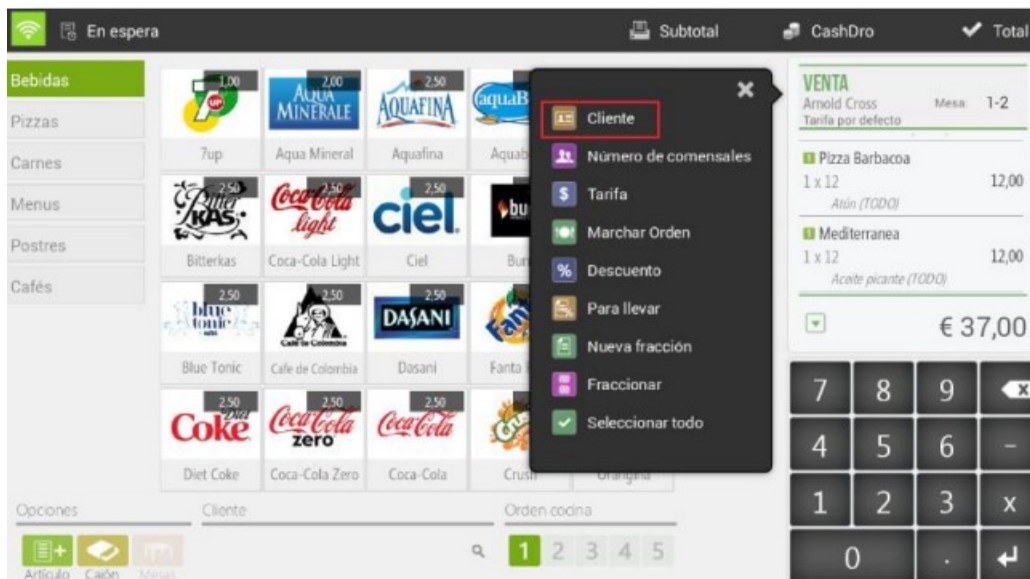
En espera

Subtotal

CashDro

Total

Bebidas
Pizzas
Carnes
Menus
Postres
Cafés

1,00
7up

2,00
Aqua Minerale
Aqua Mineral

2,50
Aquafina
Aquafina

aquaB
Aquab

2,50
Bitter KAS
Bitterkas

2,50
Coca-Cola light
Coca-Cola Light

2,50
ciel
Ciel

bu
Bur

2,50
blue tonic
Blue Tonic

2,50
Café de Colombia
Cafe de Colombia

2,50
DASANI
Dasani

Fanta

2,50
Diet Coke
Diet Coke

2,50
Coca-Cola zero
Coca-Cola Zero

2,50
Coca-Cola
Coca-Cola

Crush

Orangina

Cliente
Número de comensales
Tarifa
Marchar Orden
Descuento
Para llevar
Nueva fracción
Fraccionar
Seleccionar todo

VENTA
Arnold Cross
Mesa: 1-2
Tarifa por defecto

Pizza Barbacoa
1 x 12
12,00
Atún (TODO)

Mediterranea
1 x 12
12,00
Aceite picante (TODO)

€ 37,00

7 8 9
4 5 6 -
1 2 3 x
0 .

Opciones

Cliente

Orden cocina

1 2 3 4 5

Artículo Cajón Mesas